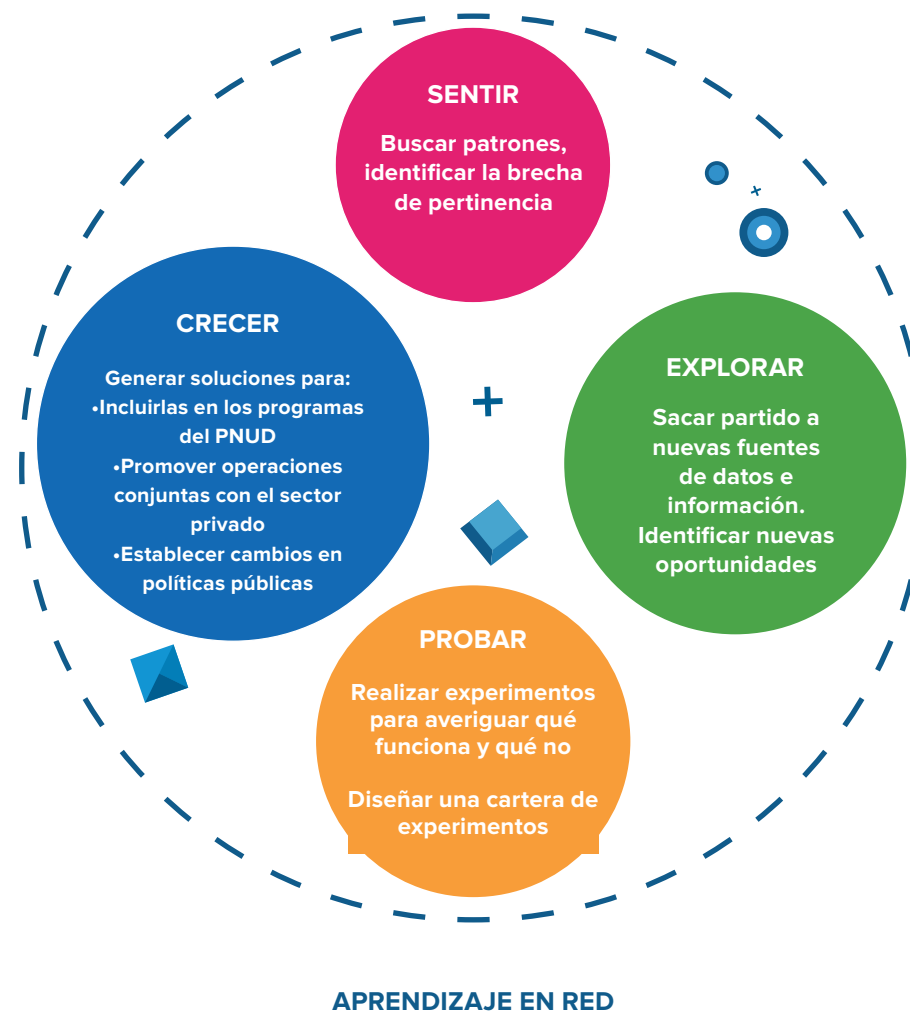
SENTIR

Buscar patrones, identificar la brecha de pertinencia

CRECER

Generar soluciones para:
•Incluirlas en los programas del PNUD
•Promover operaciones conjuntas con el sector privado
•Establecer cambios en políticas públicas

EXPLORAR

Sacar partido a nuevas fuentes de datos e información. Identificar nuevas oportunidades

PROBAR

Realizar experimentos para averiguar qué funciona y qué no

Diseñar una cartera de experimentos

APRENDIZAJE EN RED